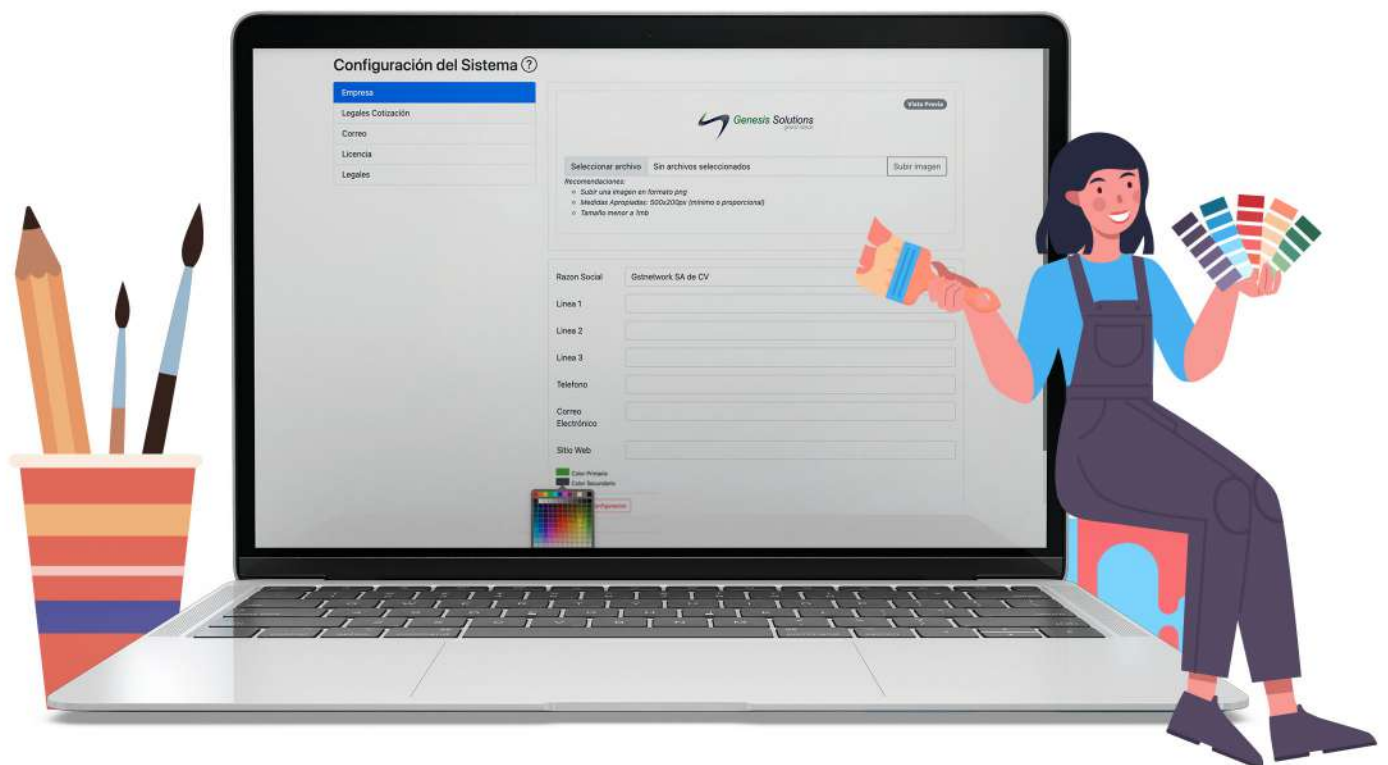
Configuración del Sistema ?

Empresa
Legales Cotización
Correo
Licencia
Legales

Vista Previa

Genesis Solutions
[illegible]

Seleccionar archivo Sin archivos seleccionados Subir imagen

Recomendaciones:
Subir una imagen en formato png
Medidas Apropiadas: 500x200px (mínimo o proporcional)
Tamaño menor a 1mb

Razon Social Gstnetwork SA de CV
Linea 1
Linea 2
Linea 3
Telefono
Correo Electrónico
Sitio Web

Color Primario
Color Secundario

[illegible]nfiguración